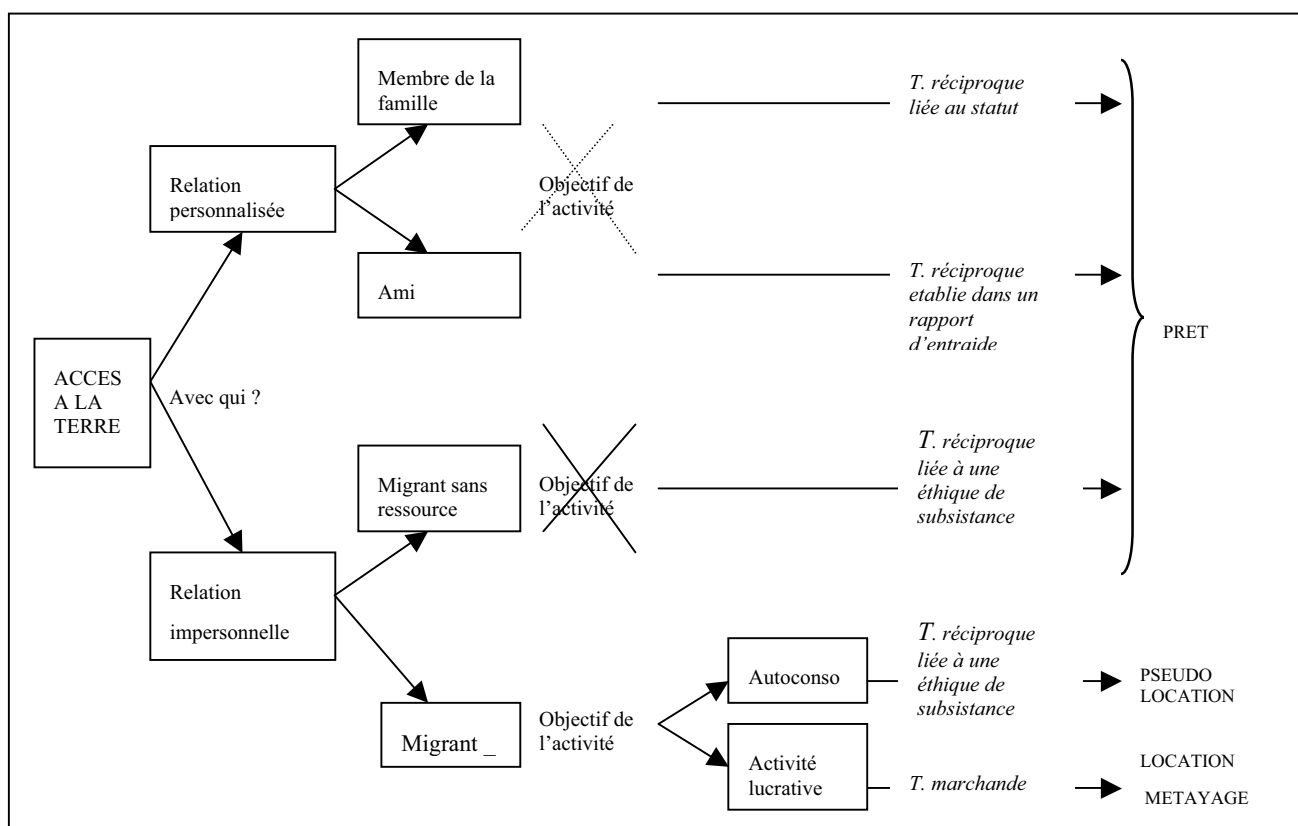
ACCES A LA TERRE

Avec qui ?

Relation personnalisée

Membre de la famille

Ami

Objectif de l'activité

*T. réciproque liée au statut*

*T. réciproque etablie dans un rapport d'entraide*

PRET

Relation impersonnelle

Migrant sans ressource

Objectif de l'activité

*T. réciproque liée à une éthique de subsistance*

Migrant _

Objectif de l'activité

Autoconso

*T. réciproque liée à une éthique de subsistance*

PSEUDO LOCATION

Activité lucrative

*T. marchande*

LOCATION

METAYAGE